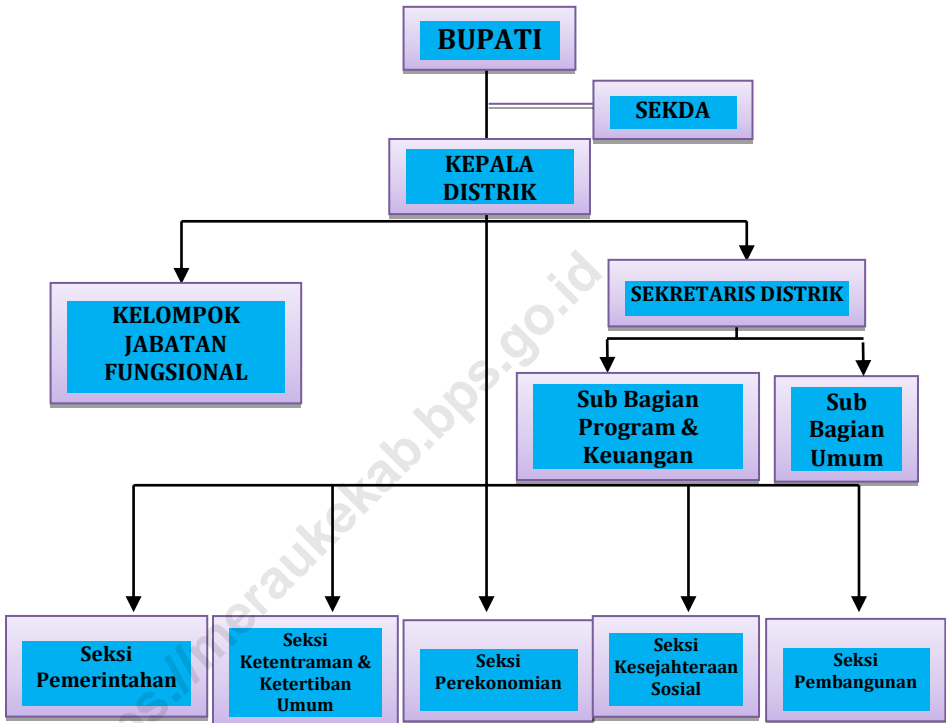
BUPATI

SEKDA

KEPALA DISTRIK

KELOMPOK JABATAN FUNGSIONAL

SEKRETARIS DISTRIK

Sub Bagian Program & Keuangan

Sub Bagian Umum

Seksi Pemerintahan

Seksi Ketentraman & Ketertiban Umum

Seksi Perekonomian

Seksi Kesejahteraan Sosial

Seksi Pembangunan

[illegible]s://meraukekab.bps.go.id